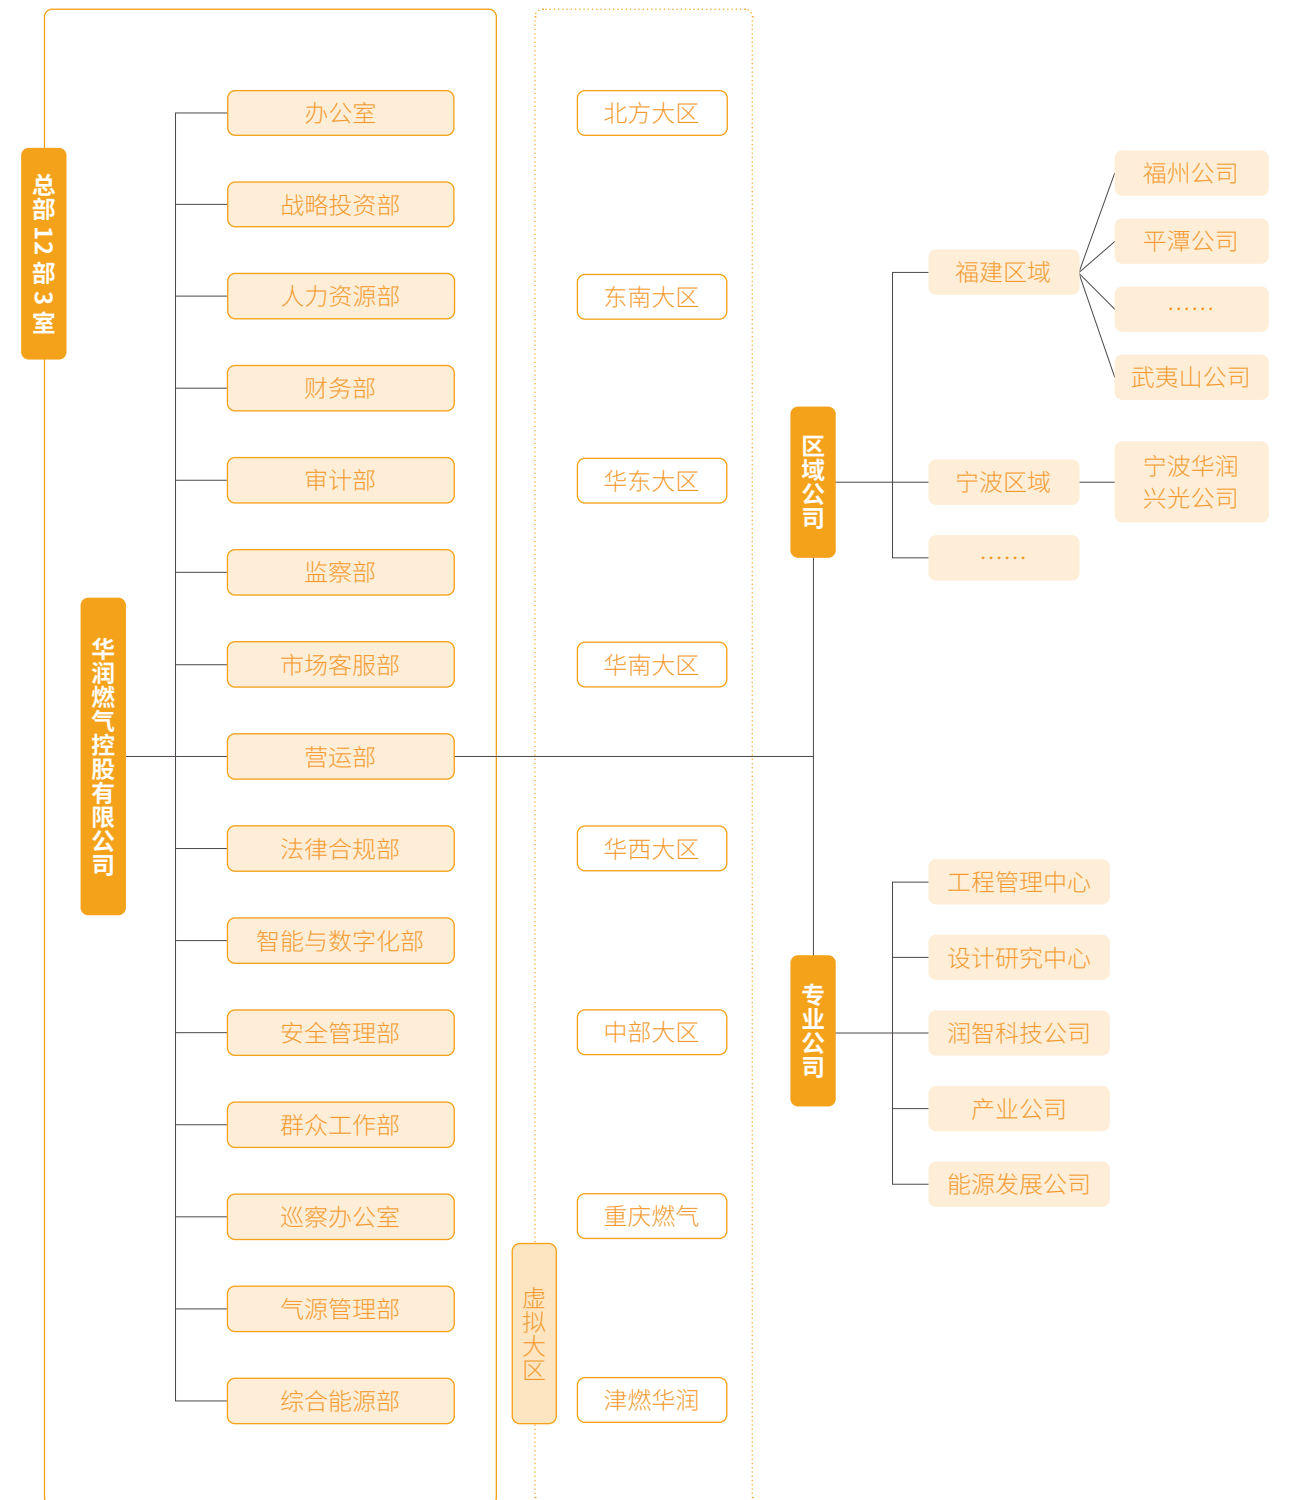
总部12部3室

华润燃气控股有限公司

办公室
战略投资部
人力资源部
财务部
审计部
监察部
市场客服部
营运部
法律合规部
智能与数字化部
安全管理部
群众工作部
巡察办公室
气源管理部
综合能源部

北方大区
东南大区
华东大区
华南大区
华西大区
中部大区
重庆燃气
津燃华润

虚拟大区

区域公司

福建区域
福州公司
平潭公司
……
武夷山公司

宁波区域
宁波华润兴光公司

……

专业公司

工程管理中心
设计研究中心
润智科技公司
产业公司
能源发展公司